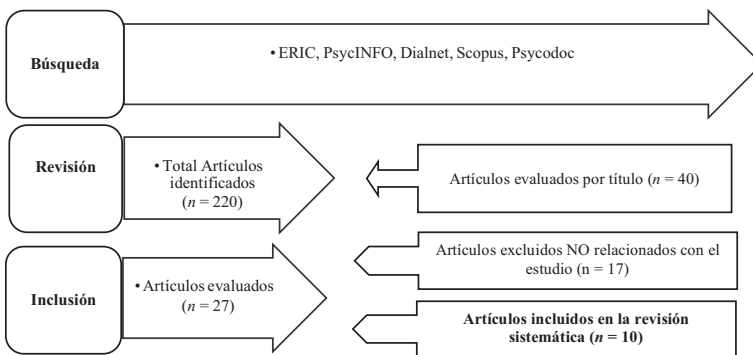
Búsqueda

• ERIC, PsycINFO, Dialnet, Scopus, Psycodoc

Revisión

• Total Artículos identificados ($n$ = 220)

Artículos evaluados por título ($n$ = 40)

Inclusión

• Artículos evaluados ($n$ = 27)

Artículos excluidos NO relacionados con el estudio (n = 17)

**Artículos incluidos en la revisión sistemática ($n$ = 10)**